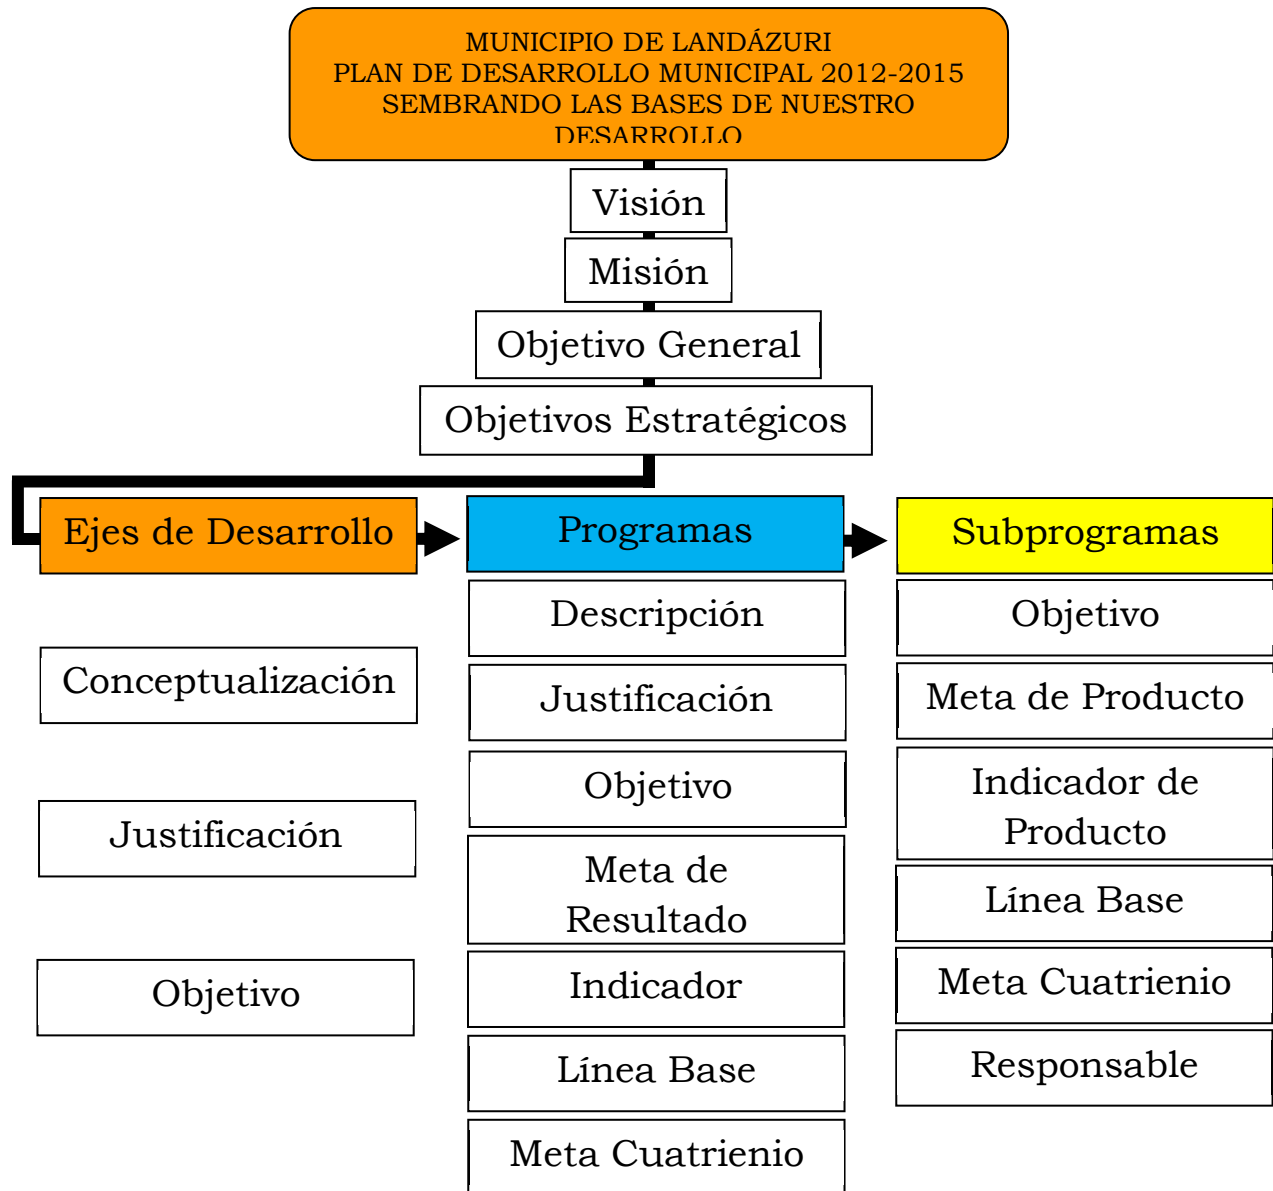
MUNICIPIO DE LANDÁZURI
PLAN DE DESARROLLO MUNICIPAL 2012-2015
SEMBRANDO LAS BASES DE NUESTRO DESARROLLO

Visión

Misión

Objetivo General

Objetivos Estratégicos

Ejes de Desarrollo

Conceptualización

Justificación

Objetivo

Programas

Descripción

Justificación

Objetivo

Meta de Resultado

Indicador

Línea Base

Meta Cuatrienio

Subprogramas

Objetivo

Meta de Producto

Indicador de Producto

Línea Base

Meta Cuatrienio

Responsable